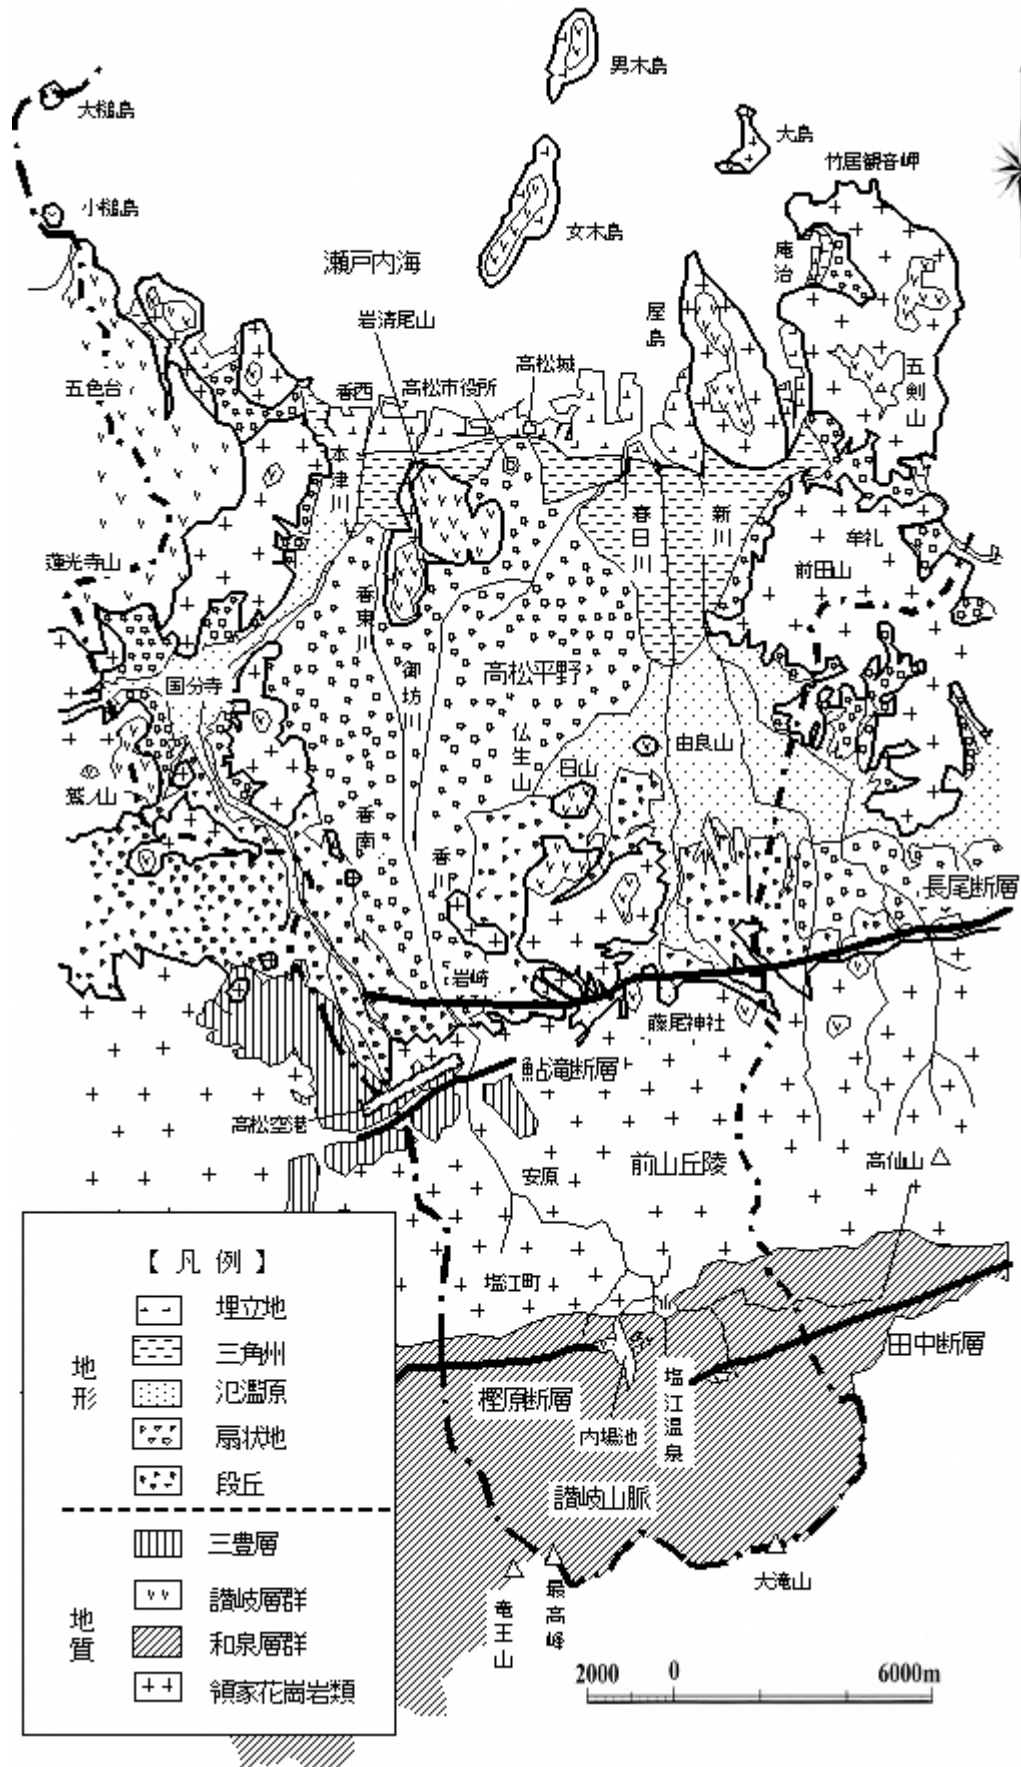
男木島
大槌島
大島
竹居観音岬
小槌島
女木島
瀬戸内海
庵治
屋島
岩清尾山
高松城
五剣山
五色台
香西
高松市役所
本津川
春日川
新川
牟礼
蓮光寺山
前田山
香東川
御坊川
高松平野
国分寺
仏生山
由良山
日山
鷲ノ山
香南
香川
長尾断層
岩崎
菰尾神社
鮎滝断層
高松空港
安原
前山丘陵
高仙山
【凡例】
埋立地
三角州
氾濫原
扇状地
段丘
地形
塩江町
田中断層
樫原断層
塩江温泉
内場池
讃岐山脈
三豊層
讃岐層群
和泉層群
領家花崗岩類
地質
竜王山
最高峰
大滝山
2000
0
6000m